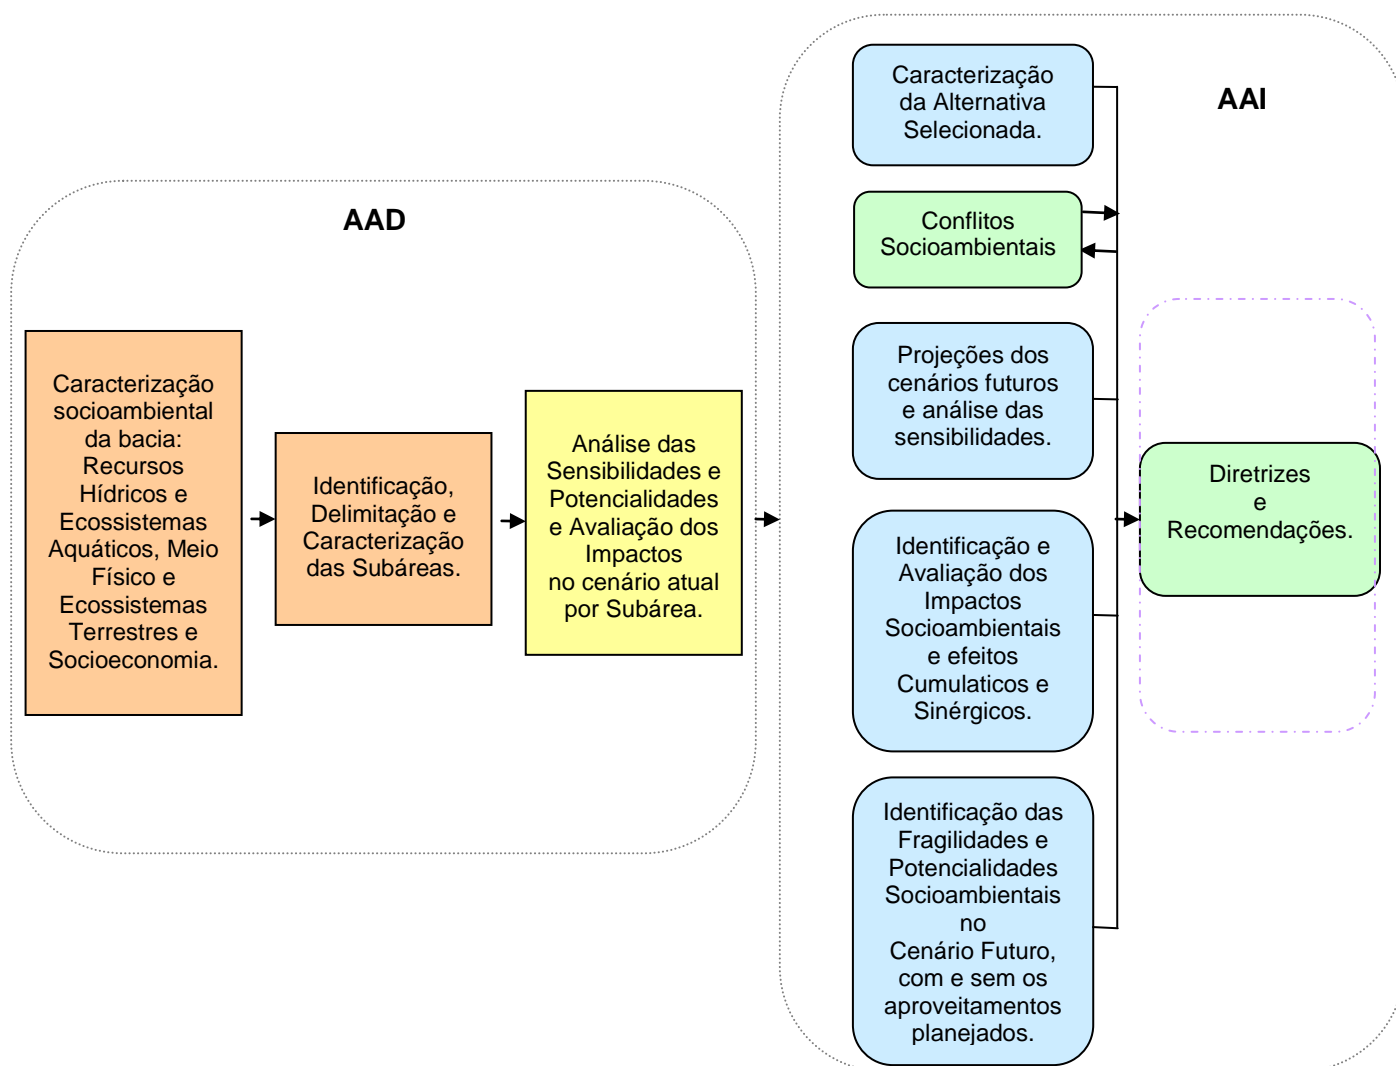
AAD

Caracterização socioambiental da bacia: Recursos Hídricos e Ecossistemas Aquáticos, Meio Físico e Ecossistemas Terrestres e Socioeconomia.

Identificação, Delimitação e Caracterização das Subáreas.

Análise das Sensibilidades e Potencialidades e Avaliação dos Impactos no cenário atual por Subárea.

AAI

Caracterização da Alternativa Selecionada.

Conflitos Socioambientais

Projeções dos cenários futuros e análise das sensibilidades.

Identificação e Avaliação dos Impactos Socioambientais e efeitos Cumulaticos e Sinérgicos.

Identificação das Fragilidades e Potencialidades Socioambientais no Cenário Futuro, com e sem os aproveitamentos planejados.

Diretrizes e Recomendações.